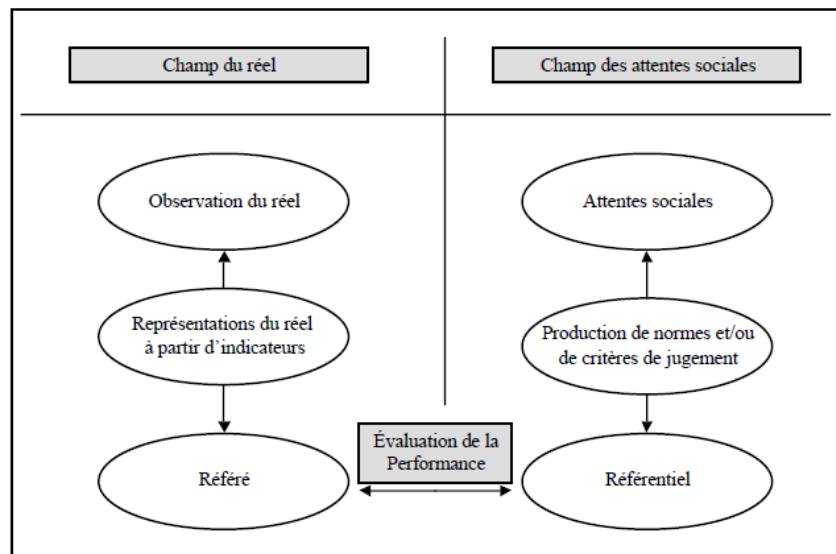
Champ du réel

Champ des attentes sociales

Observation du réel

Représentations du réel à partir d'indicateurs

Référé

Attentes sociales

Production de normes et/ou de critères de jugement

Référentiel

Évaluation de la Performance